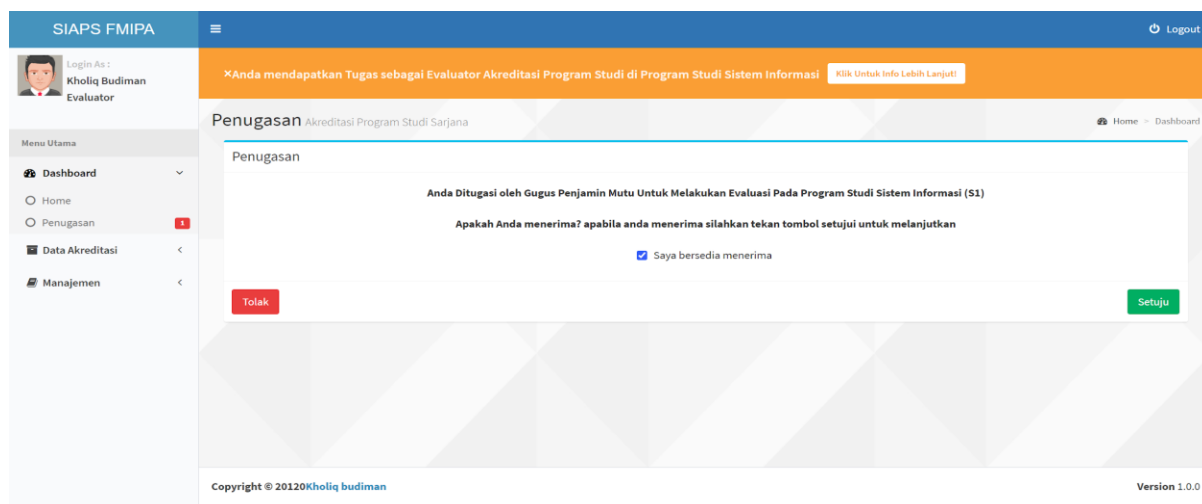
SIAPS FMIPA

≡

Logout

Login As :
Kholiq Budiman
Evaluator

×Anda mendapatkan Tugas sebagai Evaluator Akreditasi Program Studi di Program Studi Sistem Informasi Klik Untuk Info Lebih Lanjut!

Menu Utama

Dashboard

Home

Penugasan 1

Data Akreditasi

Manajemen

Penugasan Akreditasi Program Studi Sarjana

Home > Dashboard

Penugasan

Anda Ditugasi oleh Gugus Penjamin Mutu Untuk Melakukan Evaluasi Pada Program Studi Sistem Informasi (S1)

Apakah Anda menerima? apabila anda menerima silahkan tekan tombol setujui untuk melanjutkan

Saya bersedia menerima

Tolak

Setuju

Copyright © 20120Kholiq budiman

Version 1.0.0